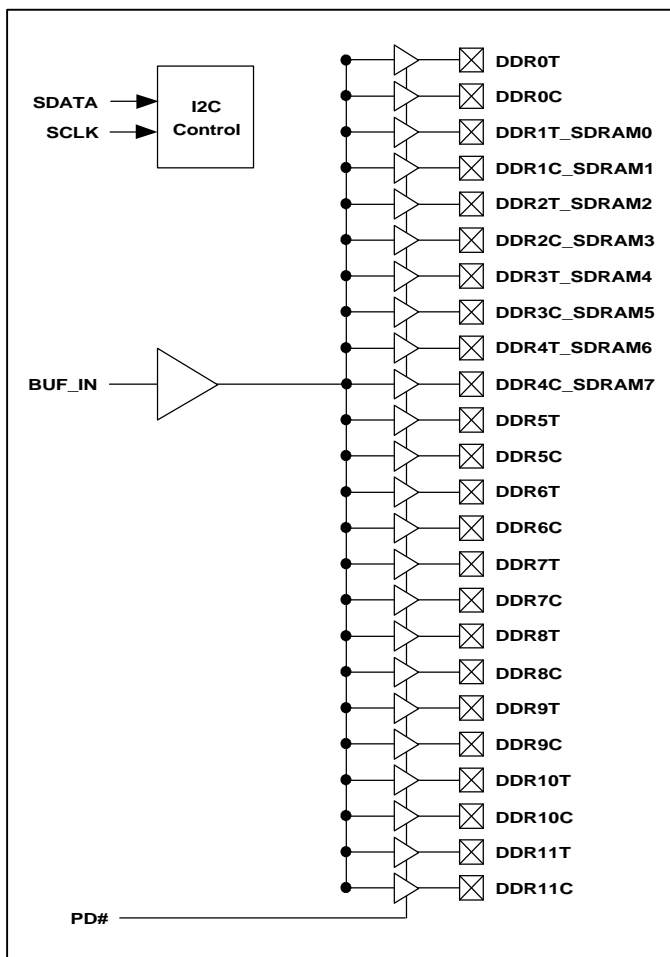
SDATA
SCLK
I2C Control
BUF_IN
PD#
DDR0T
DDR0C
DDR1T_SDRAM0
DDR1C_SDRAM1
DDR2T_SDRAM2
DDR2C_SDRAM3
DDR3T_SDRAM4
DDR3C_SDRAM5
DDR4T_SDRAM6
DDR4C_SDRAM7
DDR5T
DDR5C
DDR6T
DDR6C
DDR7T
DDR7C
DDR8T
DDR8C
DDR9T
DDR9C
DDR10T
DDR10C
DDR11T
DDR11C